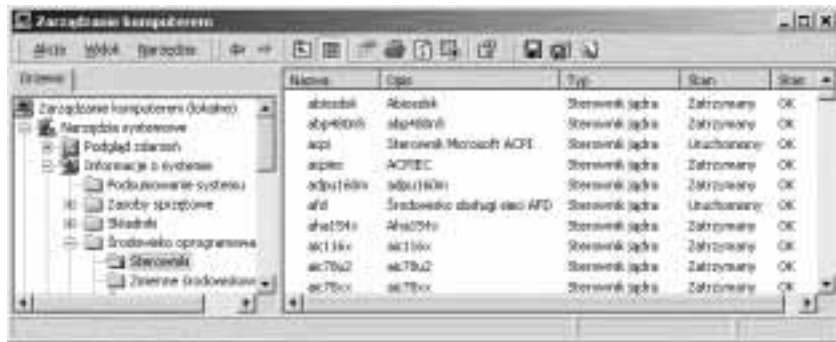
Zarządzanie komputerem

Akcja Widok Narzędzia

Drzewo

Zarządzanie komputerem (lokalne)
Narzędzia systemowe
Podgląd zdarzeń
Informacje o systemie
Podsumowanie systemu
Zasoby sprzętowe
Składniki
Środowisko oprogramowania
Sterowniki
Zmienne środowiskowe

| Nazwa | Opis | Typ | Stan | Stan |
|---|---|---|---|---|
| abiosdsk | Abiosdsk | Sterownik jądra | Zatrzymany | OK |
| abp480n5 | abp480n5 | Sterownik jądra | Zatrzymany | OK |
| acpi | Sterownik Microsoft ACPI | Sterownik jądra | Uruchomiony | OK |
| acpiec | ACPIEC | Sterownik jądra | Zatrzymany | OK |
| adpu160m | adpu160m | Sterownik jądra | Zatrzymany | OK |
| afd | Środowisko obsługi sieci AFD | Sterownik jądra | Uruchomiony | OK |
| aha154x | Aha154x | Sterownik jądra | Zatrzymany | OK |
| aic116x | aic116x | Sterownik jądra | Zatrzymany | OK |
| aic78u2 | aic78u2 | Sterownik jądra | Zatrzymany | OK |
| aic78xx | aic78xx | Sterownik jądra | Zatrzymany | OK |